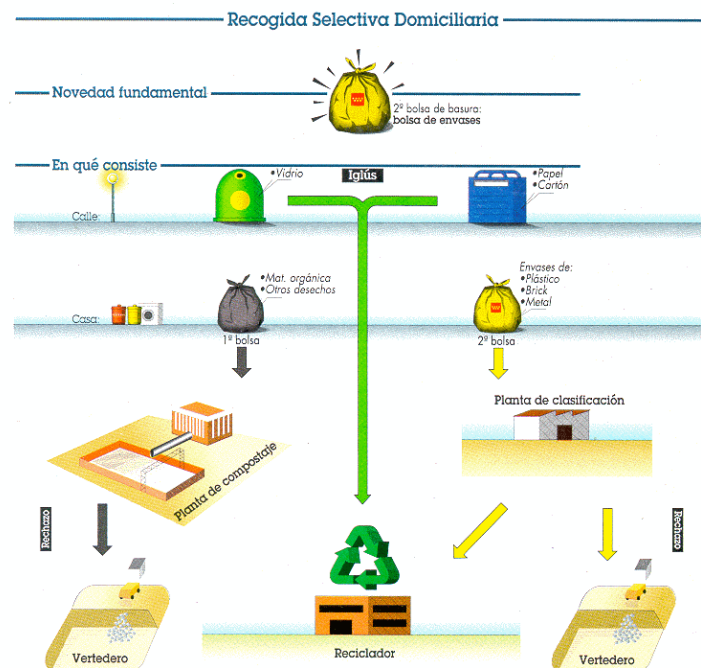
Recogida Selectiva Domiciliaria

Novedad fundamental

2ª bolsa de basura: bolsa de envases

En qué consiste

Iglús

•Vidrio

•Papel
•Cartón

Calle

•Mat. orgánica
•Otros desechos

Envases de:
•Plástico
•Brick
•Metal

Casa

1ª bolsa

2ª bolsa

Planta de clasificación

Planta de compostaje

Rechazo

Rechazo

Vertedero

Reciclador

Vertedero